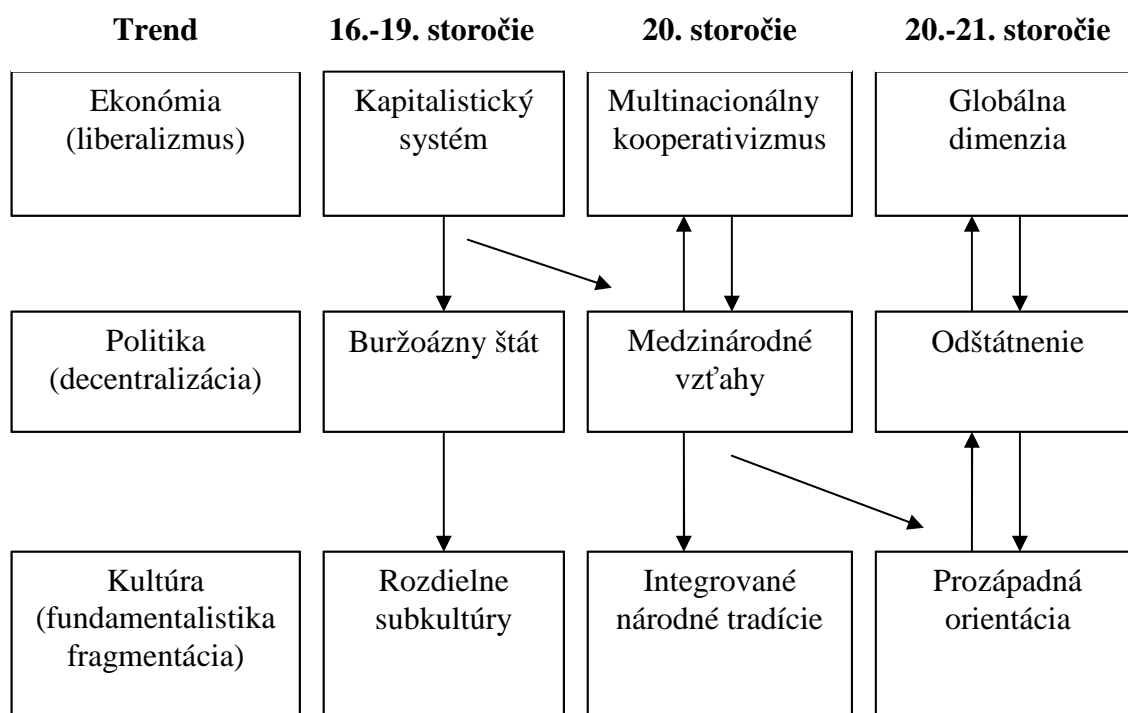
Trend

16.-19. storočie

20. storočie

20.-21. storočie

Ekonómia (liberalizmus)

Kapitalistický systém

Multinacionálny kooperativizmus

Globálna dimenzia

Politika (decentralizácia)

Buržoázny štát

Medzinárodné vzťahy

Odštátnenie

Kultúra (fundamentalistika fragmentácia)

Rozdielne subkultúry

Integrované národné tradície

Prozápadná orientácia